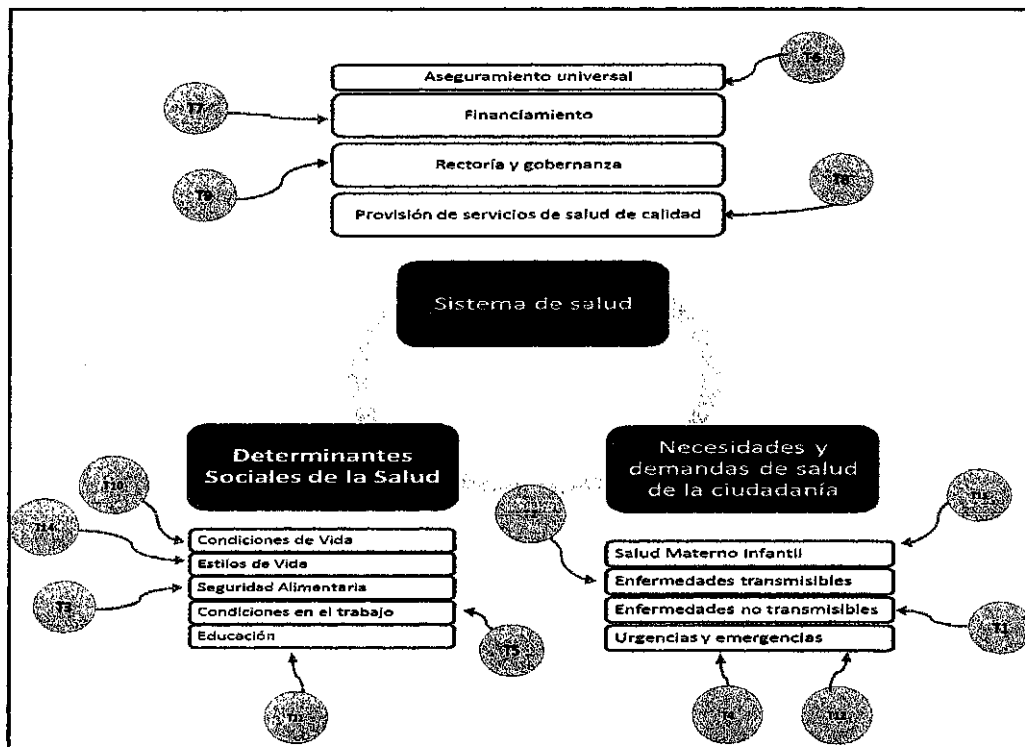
Aseguramiento universal

Financiamiento

Rectoría y gobernanza

Provisión de servicios de salud de calidad

T6

T7

T9

T8

Sistema de salud

Determinantes Sociales de la Salud

Necesidades y demandas de salud de la ciudadanía

T10

T14

T3

T5

T12

Condiciones de Vida

Estilos de Vida

Seguridad Alimentaria

Condiciones en el trabajo

Educación

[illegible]

T15

T1

T4

T13

Salud Materno Infantil

Enfermedades transmisibles

Enfermedades no transmisibles

Urgencias y emergencias